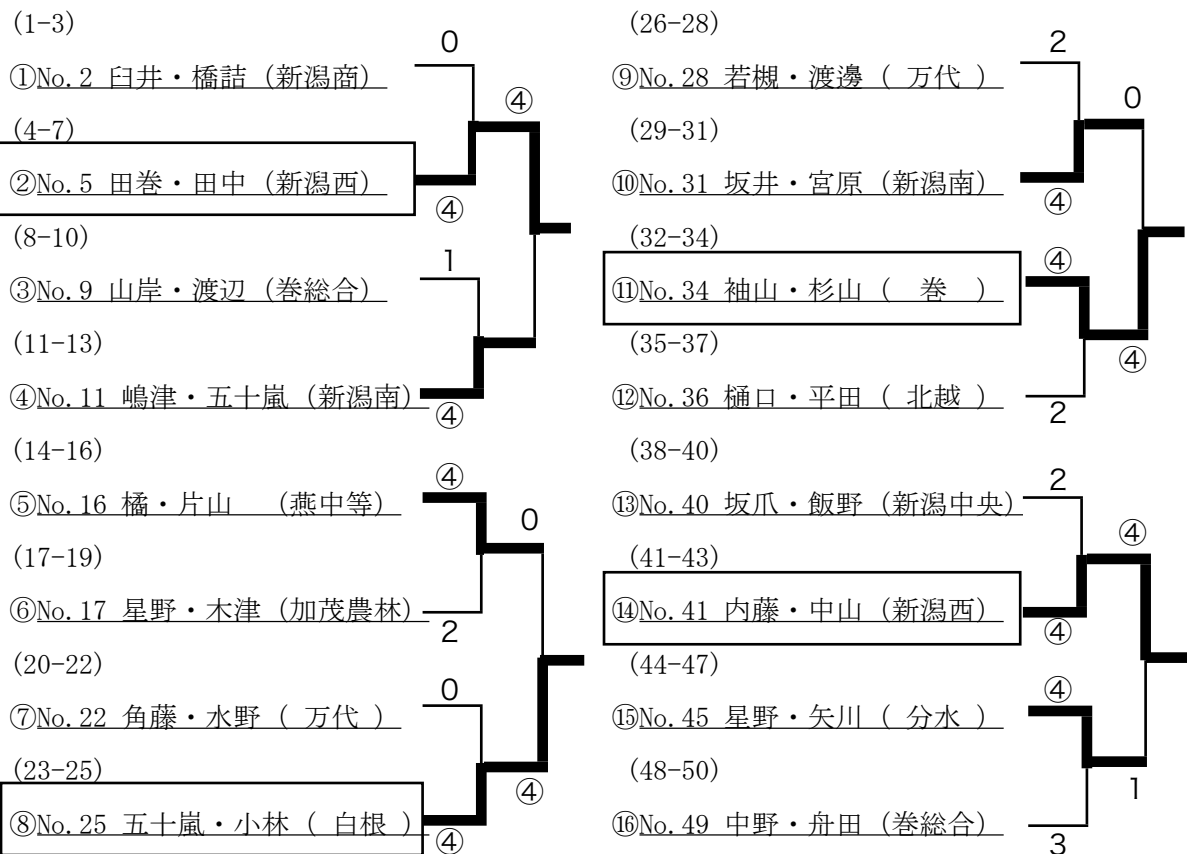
(1-3)

①No. 2 臼井・橋詰 (新潟商)

0

④

(4-7)

②No. 5 田巻・田中 (新潟西)

④

(8-10)

1

③No. 9 山岸・渡辺 (巻総合)

(11-13)

④No. 11 嶋津・五十嵐 (新潟南)

④

(14-16)

④

⑤No. 16 橘・片山 (燕中等)

0

(17-19)

⑥No. 17 星野・木津 (加茂農林)

2

(20-22)

0

⑦No. 22 角藤・水野 ( 万代 )

(23-25)

④

⑧No. 25 五十嵐・小林 ( 白根 )

④

(26-28)

2

⑨No. 28 若槻・渡邊 ( 万代 )

0

(29-31)

⑩No. 31 坂井・宮原 (新潟南)

④

(32-34)

④

⑪No. 34 袖山・杉山 ( 巻 )

(35-37)

④

⑫No. 36 樋口・平田 ( 北越 )

2

(38-40)

2

⑬No. 40 坂爪・飯野 (新潟中央)

④

(41-43)

⑭No. 41 内藤・中山 (新潟西)

④

(44-47)

④

⑮No. 45 星野・矢川 ( 分水 )

(48-50)

1

⑯No. 49 中野・舟田 (巻総合)

3